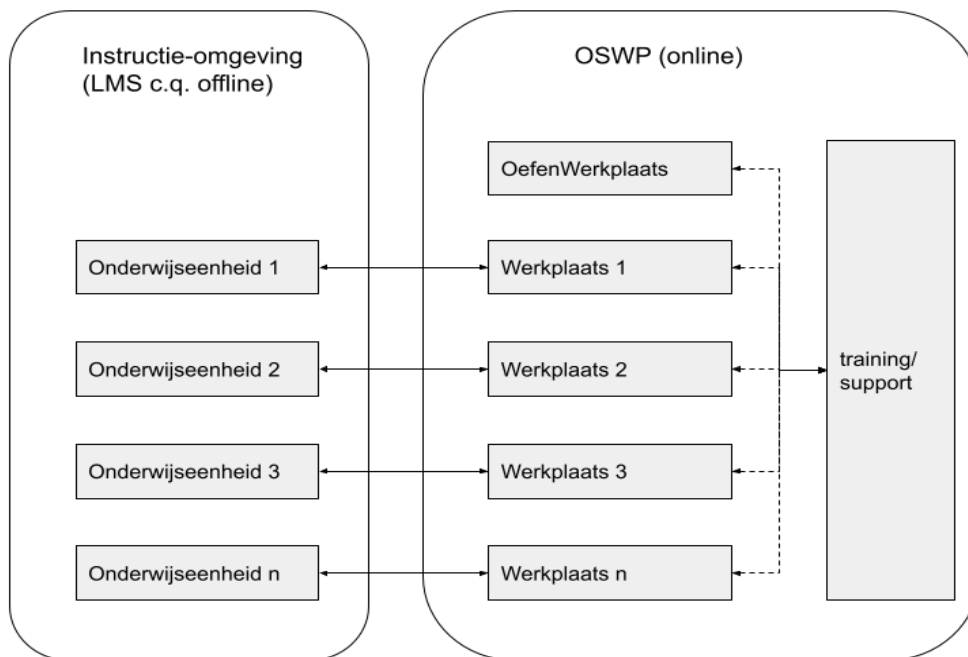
Instructie-omgeving
(LMS c.q. offline)

Onderwijseenheid 1

Onderwijseenheid 2

Onderwijseenheid 3

Onderwijseenheid n

OSWP (online)

OefenWerkplaats

Werkplaats 1

Werkplaats 2

Werkplaats 3

Werkplaats n

training/
support